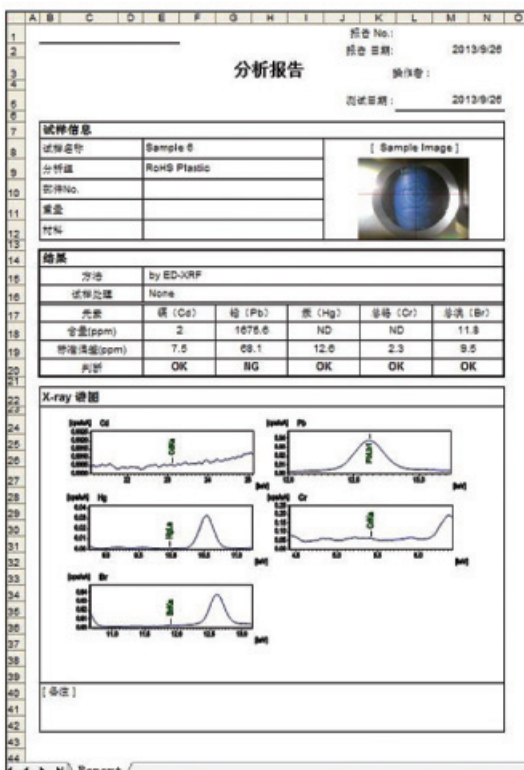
| A | B | C | D | E | F | G | H | I | J | K | L | M | N | O |
|---|---|---|---|---|---|---|---|---|---|---|---|---|---|---|

1 2 3 4 5 6 7 8 9 10 11 12 13 14 15 16 17 18 19 20 21 22 23 24 25 26 27 28 29 30 31 32 33 34 35 36 37 38 39 40 41 42 43 44

报告 No.:
报告日期: 2013/9/26

分析报告

操作者:

测试日期: 2013/9/26

试样信息

| 试样名称 | Sample 6 | [ Sample Image ] |
|---|---|---|
| 分析组 | RoHS Plastic | |
| 部件No. | | |
| 重量 | | |
| 材料 | | |

结果

| 方法 | by ED-XRF | | | | |
|---|---|---|---|---|---|
| 试样处理 | None | | | | |
| 元素 | 镉 (Cd) | 铅 (Pb) | 汞 (Hg) | 铬 (Cr) | 溴 (Br) |
| 含量(ppm) | 2 | 1676.6 | ND | ND | 11.8 |
| 标准偏差(ppm) | 7.5 | 68.1 | 12.6 | 2.3 | 9.5 |
| 判断 | OK | NG | OK | OK | OK |

X-ray 谱图

[cps/uA] Cd [keV]
[cps/uA] Pb [keV]
[cps/uA] Hg [keV]
[cps/uA] Cr [keV]
[cps/uA] Br [keV]

[ 备注 ]

Report